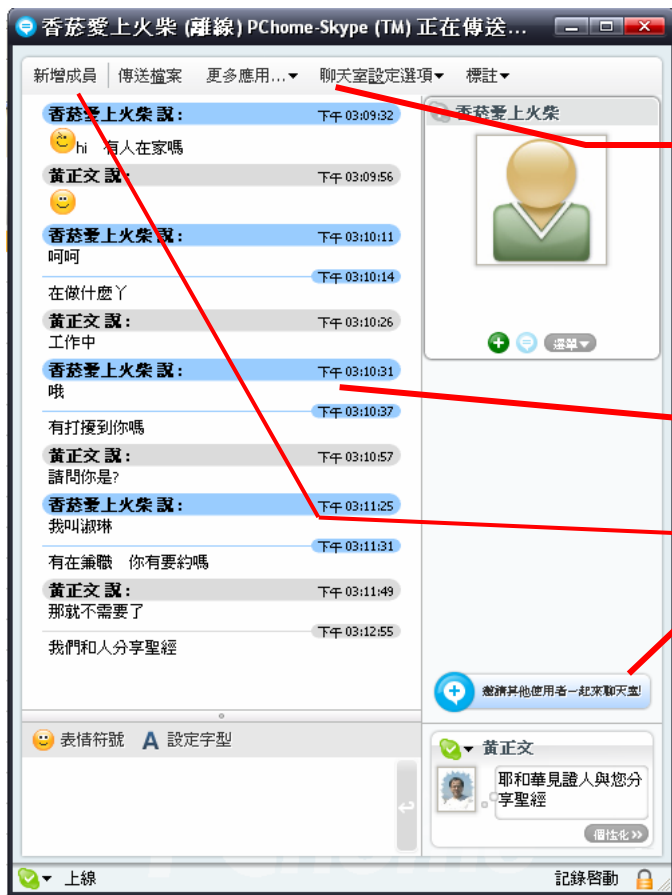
香菸愛上火柴 (離線) PChome-Skype (TM) 正在傳送...

新增成員 | 傳送檔案 | 更多應用... | 聊天室設定選項 | 標註

香菸愛上火柴 說： 下午 03:09:32
hi 有人在家嗎

黃正文 說： 下午 03:09:56

香菸愛上火柴 說： 下午 03:10:11
呵呵

下午 03:10:14
在做什麼ㄚ

黃正文 說： 下午 03:10:26
工作中

香菸愛上火柴 說： 下午 03:10:31
哦

下午 03:10:37
有打擾到你嗎

黃正文 說： 下午 03:10:57
請問你是?

香菸愛上火柴 說： 下午 03:11:25
我叫淑琳

下午 03:11:31
有在兼職 你有要約嗎

黃正文 說： 下午 03:11:49
那就不需要了

下午 03:12:55
我們和人分享聖經

表情符號 A 設定字型

香菸愛上火柴

選單

邀請其他使用者一起來聊天室!

黃正文

耶和華見證人與您分享聖經

個性化 »

上線

記錄啟動